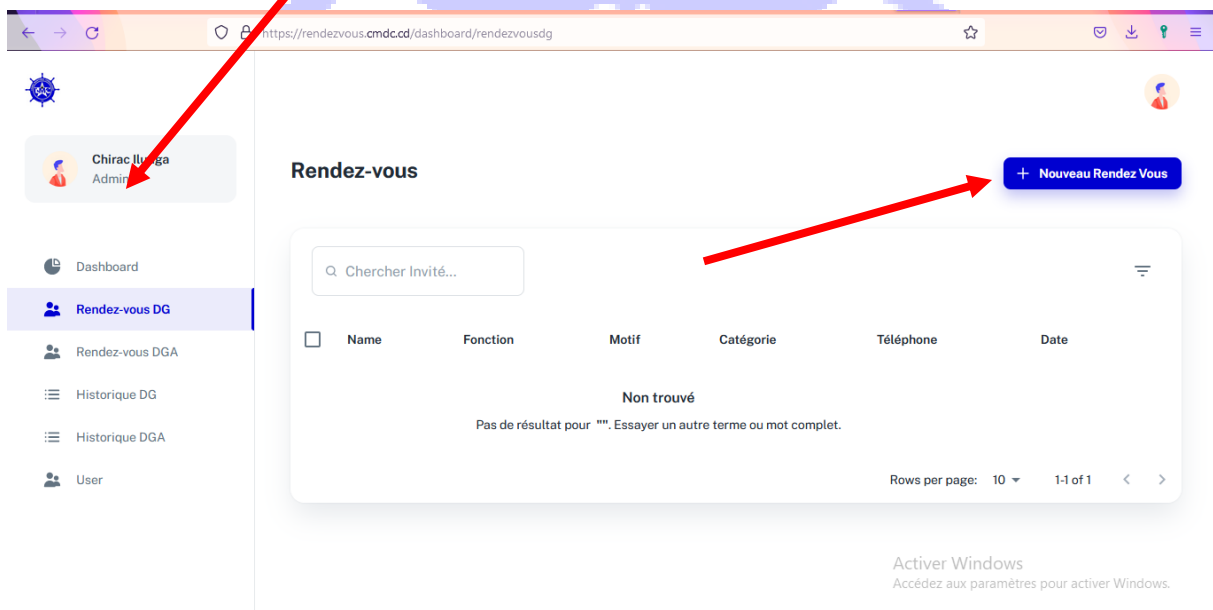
https://rendezvous.cmdc.cd/dashboard/rendezvousdg

Chirac Ilunga
Admin

Dashboard
Rendez-vous DG
Rendez-vous DGA
Historique DG
Historique DGA
User

Rendez-vous

+ Nouveau Rendez Vous

Chercher Invité...

| Name | Fonction | Motif | Catégorie | Téléphone | Date |
|---|---|---|---|---|---|

Non trouvé
Pas de résultat pour "". Essayer un autre terme ou mot complet.

Rows per page: 10 1-1 of 1

Activer Windows
Accédez aux paramètres pour activer Windows.